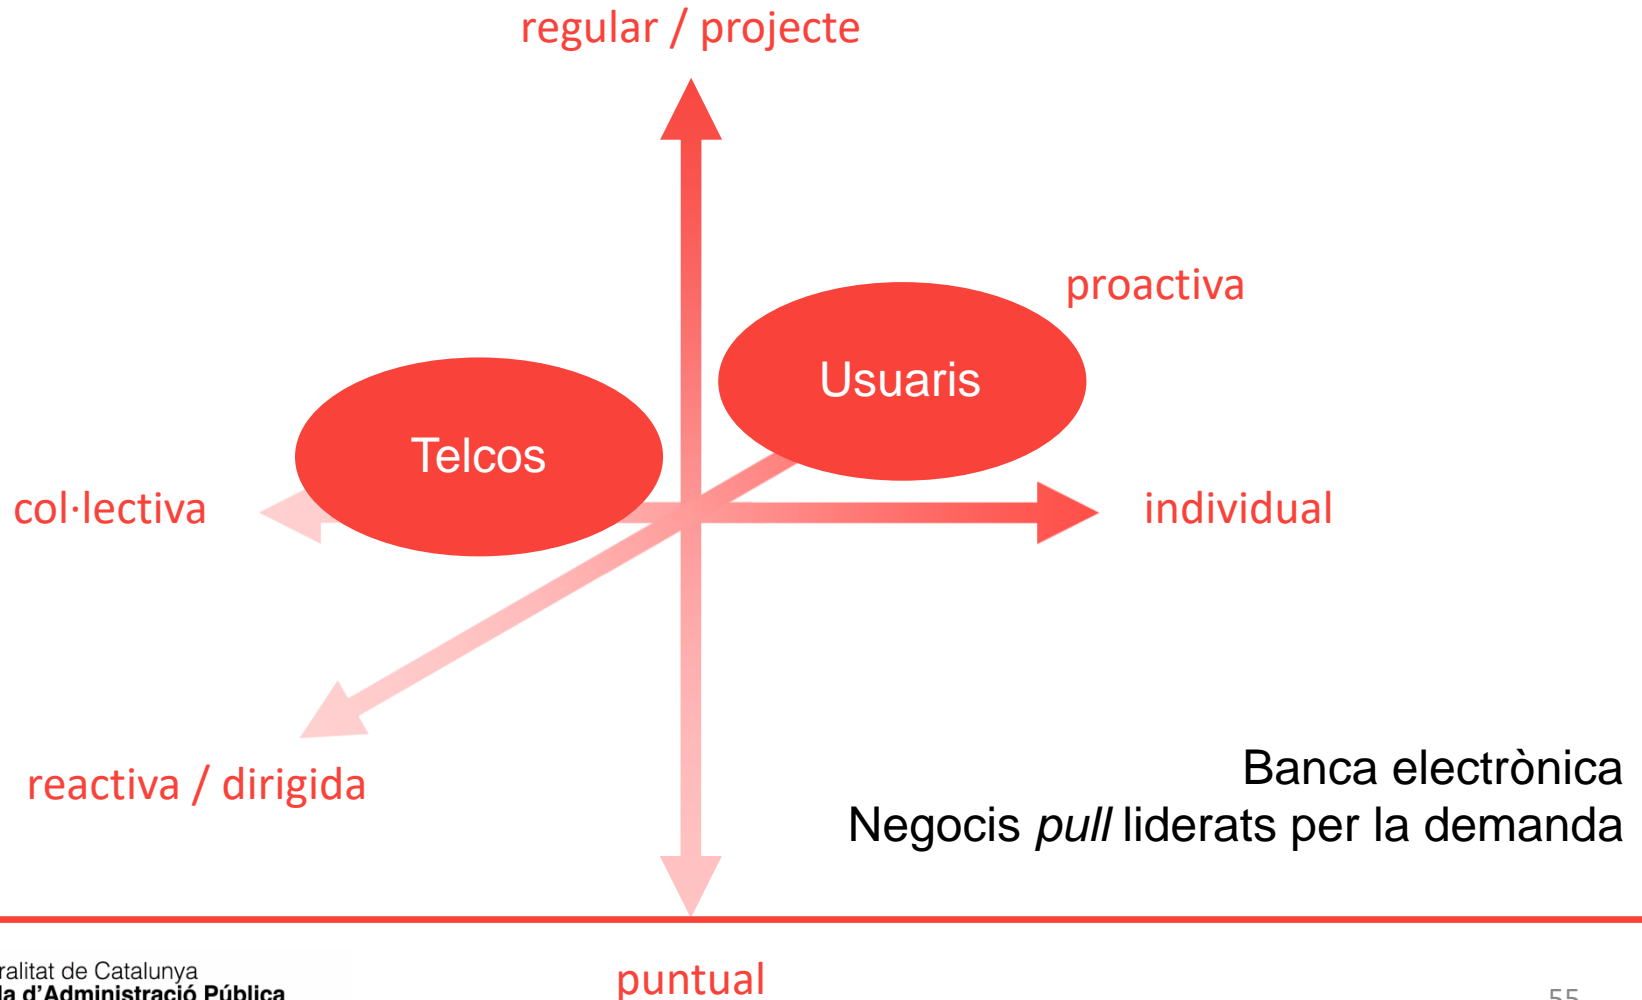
regular / projecte

proactiva

Usuaris

Telcos

col·lectiva

individual

reactiva / dirigida

Banca electrònica
Negocis *pull* liderats per la demanda

ralitat de Catalunya
la d'Administració Pública

puntual

55